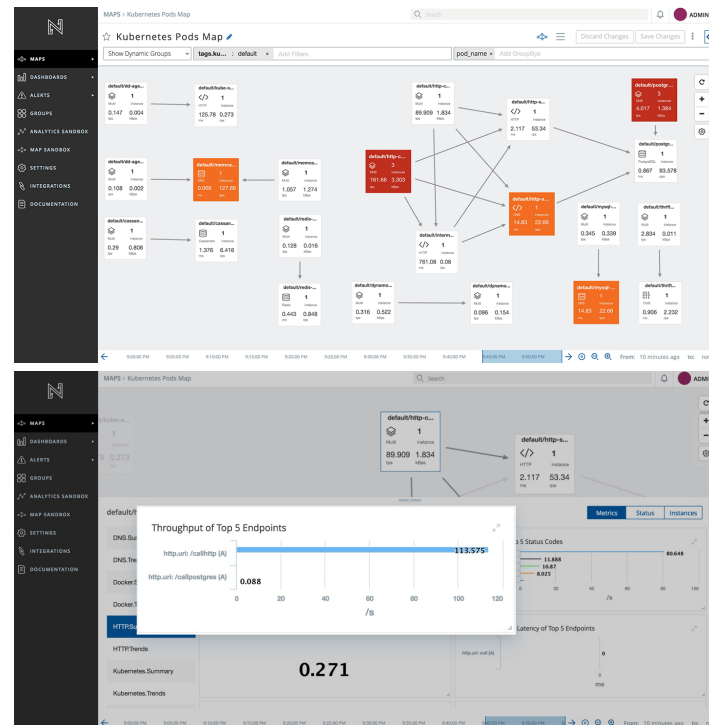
MAPS > Kubernetes Pods Map

Search

ADMIN

Kubernetes Pods Map

Discard Changes

Save Changes

MAPS

DASHBOARDS

ALERTS

GROUPS

ANALYTICS SANDBOX

MAP SANDBOX

SETTINGS

INTEGRATIONS

DOCUMENTATION

Show Dynamic Groups

tags.ku... : default ×

Add Filters

pod_name ×

Add GroupBys

default/dd-age...
Multi 1 Instance
0.147 0.004
tps KBps

default/kube-s...
HTTP 1 Instance
125.78 0.273
ms KBps

default/dd-age...
Multi 1 Instance
0.108 0.002
tps KBps

default/memca...
DNS 1 Instance
0.000 127.20
ms ms

default/memca...
Multi 1 Instance
1.057 1.274
tps KBps

default/cassan...
Multi 1 Instance
0.29 0.808
tps KBps

default/cassan...
Cassandra 1 Instance
1.376 6.416
ms KBps

default/redis-...
Multi 1 Instance
0.128 0.016
tps KBps

default/redis-...
Redis 1 Instance
0.443 0.848
ms KBps

default/http-c...
Multi 1 Instance
89.909 1.834
tps KBps

default/http-s...
HTTP 1 Instance
2.117 53.34
ms tps

default/http-c...
Multi 3 Instance
161.66 3.303
tps KBps

default/intern...
HTTP 1 Instance
761.08 0.08
ms tps

default/http-s...
DNS 1 Instance
14.83 22.66
ms tps

default/postgr...
DNS 3 Instance
4.017 1.384
ms tps

default/postgr...
PostgreSQL 1 Instance
0.867 93.578
ms tps

default/mysql-...
Multi 1 Instance
0.345 0.339
tps KBps

default/thrift...
Multi 1 Instance
2.834 0.011
tps KBps

default/dynamo...
Multi 1 Instance
0.316 0.522
tps KBps

default/dynamo...
1 Instance
0.096 0.154
ms KBps

default/mysql-...
DNS 1 Instance
14.83 22.66
ms tps

default/thrift...
1 Instance
0.906 2.232
ms tps

9:00:00 PM 9:05:00 PM 9:10:00 PM 9:15:00 PM 9:20:00 PM 9:25:00 PM 9:30:00 PM 9:35:00 PM 9:40:00 PM 9:45:00 PM

From: 10 minutes ago to: no

MAPS > Kubernetes Pods Map

Search

ADMIN

MAPS

DASHBOARDS

ALERTS

GROUPS

ANALYTICS SANDBOX

MAP SANDBOX

SETTINGS

INTEGRATIONS

DOCUMENTATION

default/kube-s...
1
0.273

default/http-c...
Multi 1 Instance
89.909 1.834
tps KBps

default/http-s...
HTTP 1 Instance
2.117 53.34
ms tps

default/h

DNS.Su

DNS.Tre

Docker.S

Docker.T

HTTP.Su

HTTP.Trends

Kubernetes.Summary

Kubernetes.Trends

Metrics Status Instances

Throughput of Top 5 Endpoints

http.url: /callhttp (A)

113.575

http.url: /callpostgres (A)

0.088

0 20 40 60 80 100 120

/s

p 5 Status Codes

80.648

13.888

10.87

8.025

/s

0.271

Latency of Top 5 Endpoints

http.url: null (A)

0

ms

From: 10 minutes ago to: